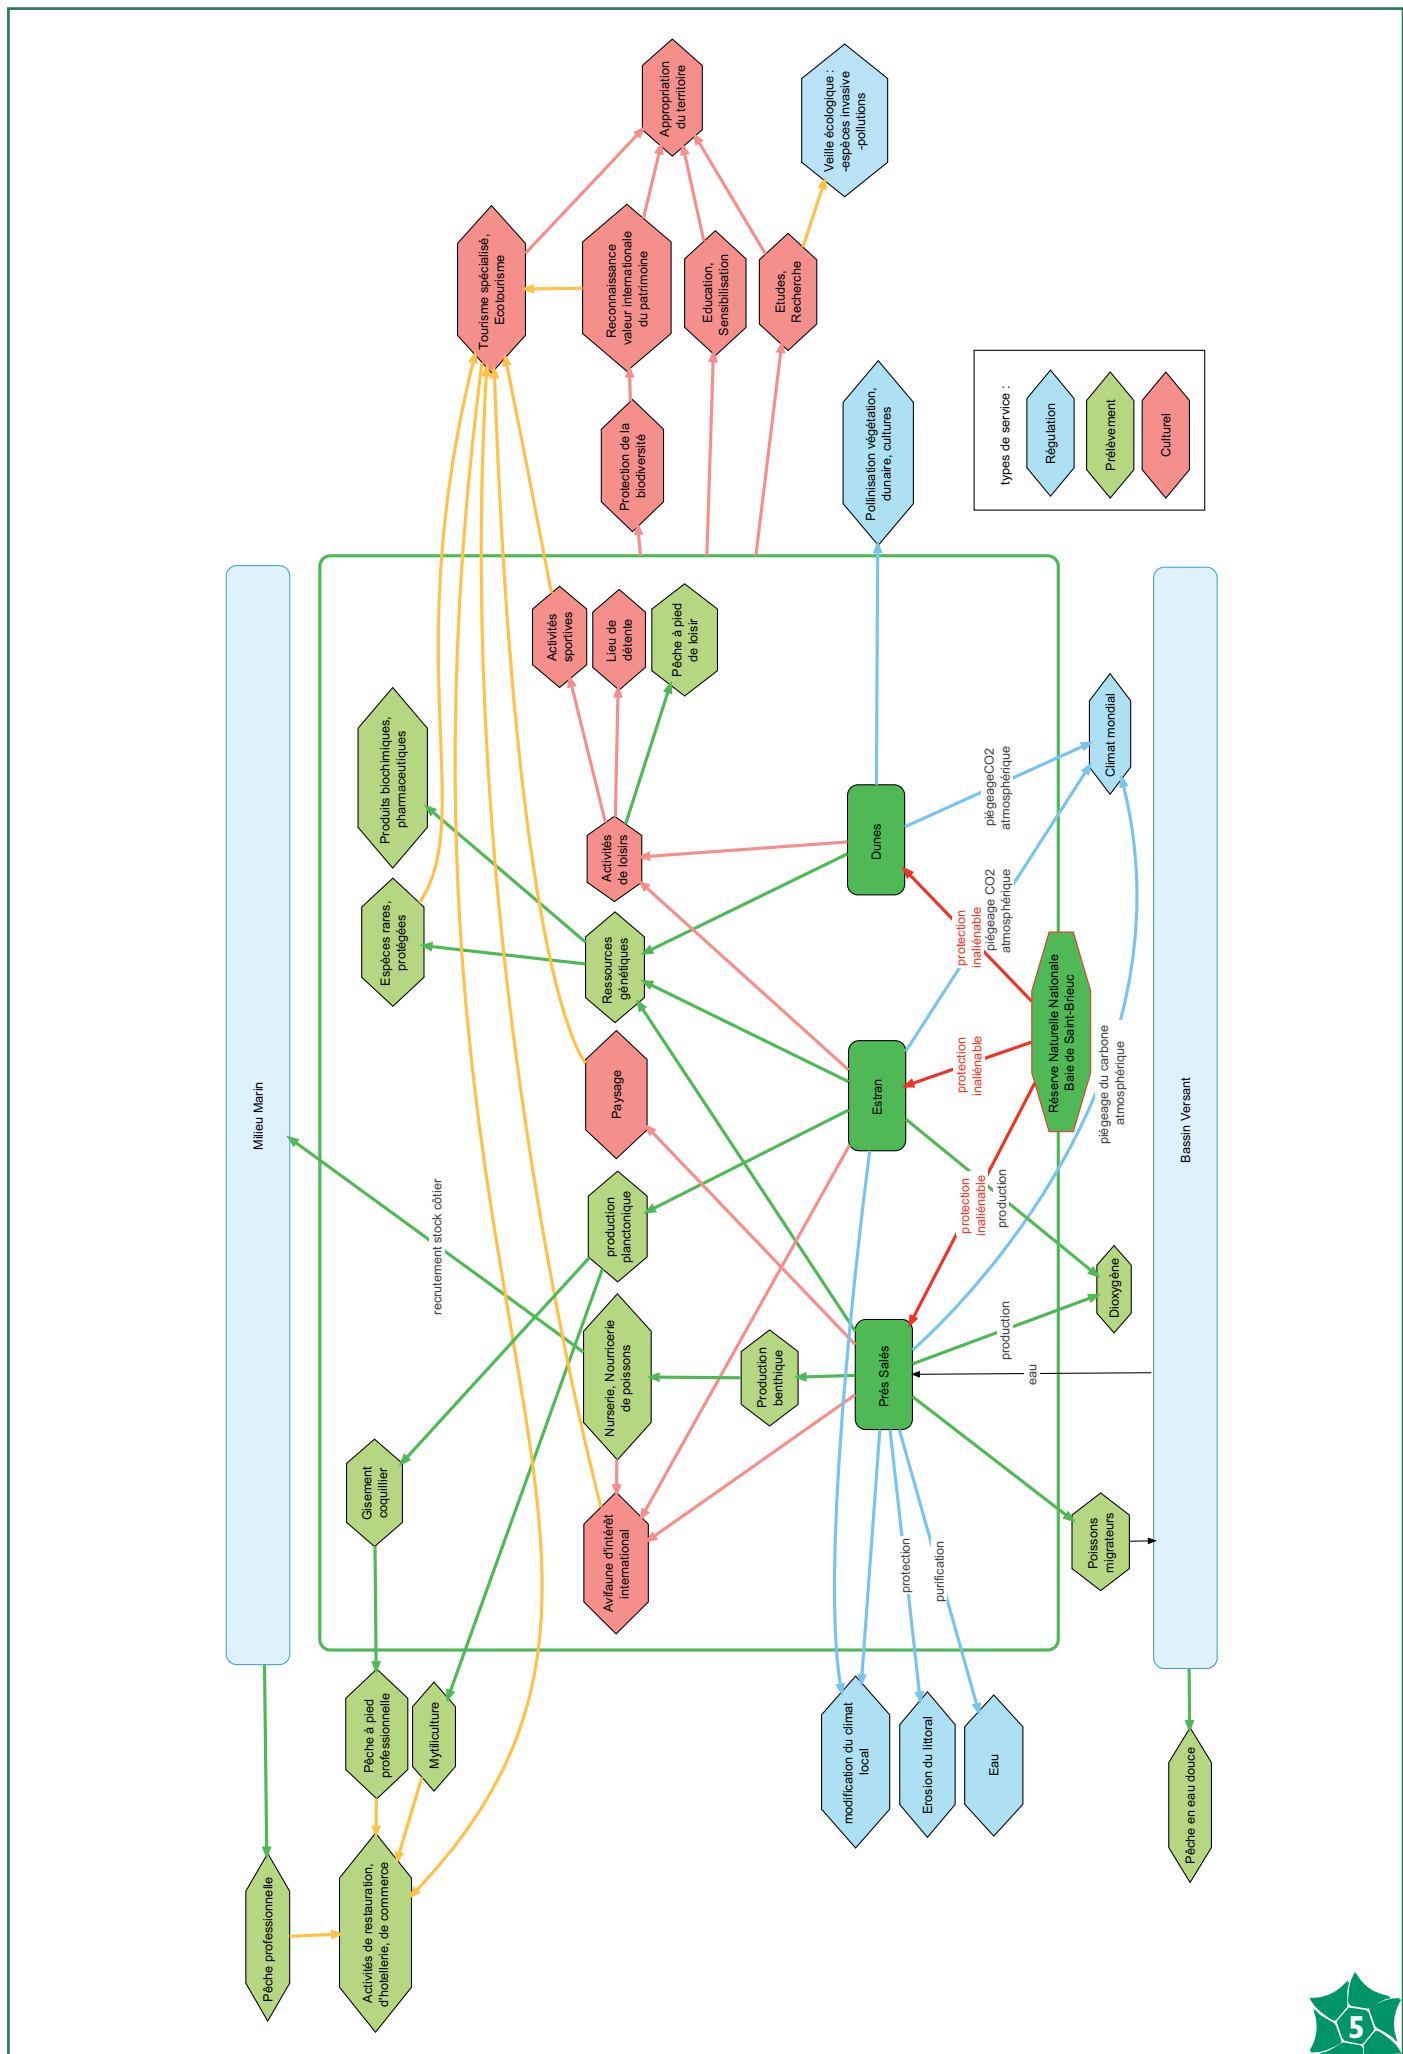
Appropriation du territoire

Veille écologique : -espèces invasive -pollutions

Tourisme spécialisé, Ecotourisme

Reconnaissance valeur internationale du patrimoine

Education, Sensibilisation

Etudes, Recherche

Protection de la biodiversité

Pollinisation végétation, dunaire, cultures

types de service :

Régulation

Prélèvement

Culturel

Milieu Marin

Activités sportives

Lieu de détente

Pêche à pied de loisir

Produits biochimiques, pharmaceutiques

Climat mondial

piégeageCO2 atmosphérique

Activités de loisirs

Dunes

Espèces rares, protégées

Ressources génétiques

protection inaliénable

piégeage CO2 atmosphérique

Réserve Naturelle Nationale Baie de Saint-Brieuc

protection inaliénable

Paysage

Estran

piégeage du carbone atmosphérique

Bassin Versant

recrutement stock côtier

production planctonique

protection inaliénable

production

Dioxygène

Nurserie, Nourricerie de poissons

Production benthique

Prés Salés

production

eau

Gisement coquillier

Avifaune d'intérêt international

protection

purification

Poissons migrateurs

Pêche à pied professionnelle

Mytiliculture

modification du climat local

Erosion du littoral

Eau

Pêche en eau douce

Pêche professionnelle

Activités de restauration, d'hotellerie, de commerce

5